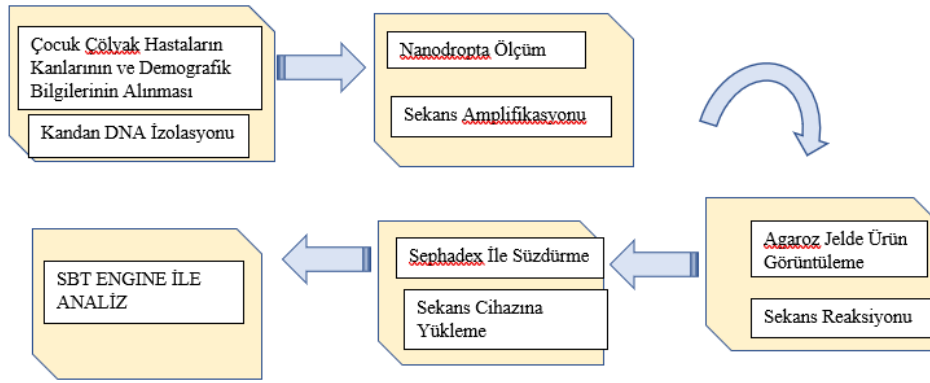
Çocuk Çölyak Hastaların Kanlarının ve Demografik Bilgilerinin Alınması

Kandan DNA İzolasyonu

Nanodropta Ölçüm

Sekans Amplifikasyonu

Agaroz Jelde Ürün Görüntüleme

Sekans Reaksiyonu

Sephadex İle Süzdürme

Sekans Cihazına Yükleme

SBT ENGINE İLE ANALİZ